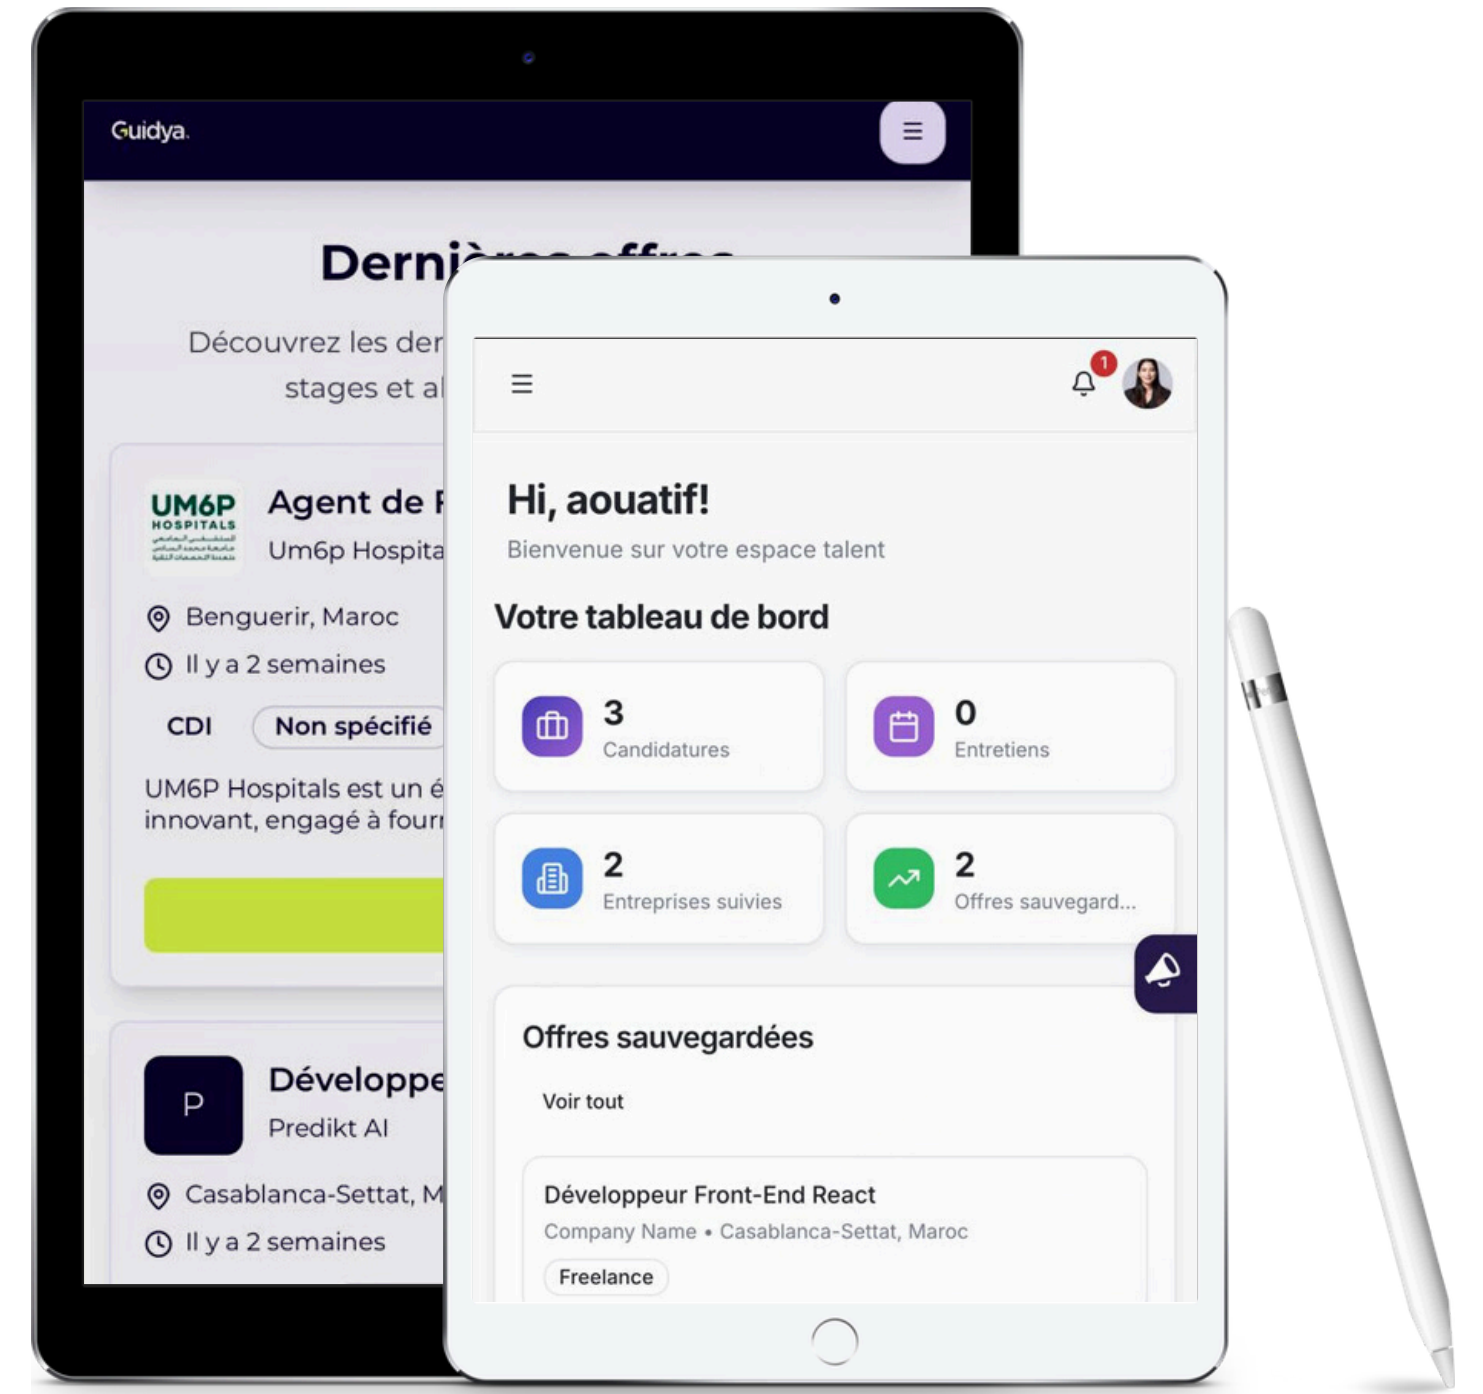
Guidya.

Derni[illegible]

Découvrez les der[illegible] stages et al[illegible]

UM6P HOSPITALS

Agent de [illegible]
Um6p Hospita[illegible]

Benguerir, Maroc
Il y a 2 semaines

CDI
Non spécifié

UM6P Hospitals est un é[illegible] innovant, engagé à four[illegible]

P
Développe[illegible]
Predikt AI

Casablanca-Settat, M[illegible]
Il y a 2 semaines

1

Hi, aouatif!
Bienvenue sur votre espace talent

Votre tableau de bord

3
Candidatures

0
Entretiens

2
Entreprises suivies

2
Offres sauvegard...

Offres sauvegardées

Voir tout

Développeur Front-End React
Company Name • Casablanca-Settat, Maroc
Freelance